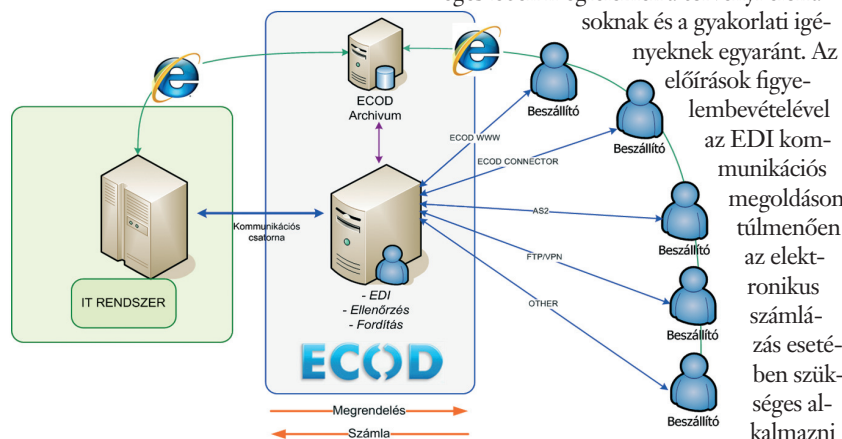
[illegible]

soknak és a gyakorlati igényeknek egyaránt. Az előírások figyelembevételével az EDI kommunikációs megoldáson túlmenően az elektronikus számlázás esetében szükséges alkalmazni

ECOD Archivum

ECOD WWW

ECOD CONNECTOR

AS2

FTP/VPN

OTHER

Beszállító

Beszállító

Beszállító

Beszállító

Beszállító

Kommunikációs csatorna

IT RENDSZER

- EDI
- Ellenőrzés
- Fordítás

ECOD

Megrendelés

Számla